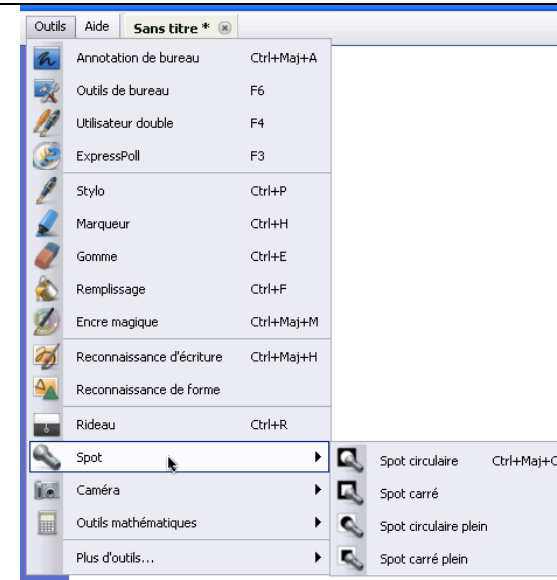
Outils Aide Sans titre *

Annotation de bureau Ctrl+Maj+A
Outils de bureau F6
Utilisateur double F4
ExpressPoll F3
Stylo Ctrl+P
Marqueur Ctrl+H
Gomme Ctrl+E
Remplissage Ctrl+F
Encre magique Ctrl+Maj+M
Reconnaissance d'écriture Ctrl+Maj+H
Reconnaissance de forme
Rideau Ctrl+R
Spot
Caméra
Outils mathématiques
Plus d'outils...

Spot circulaire Ctrl+Maj+C
Spot carré
Spot circulaire plein
Spot carré plein